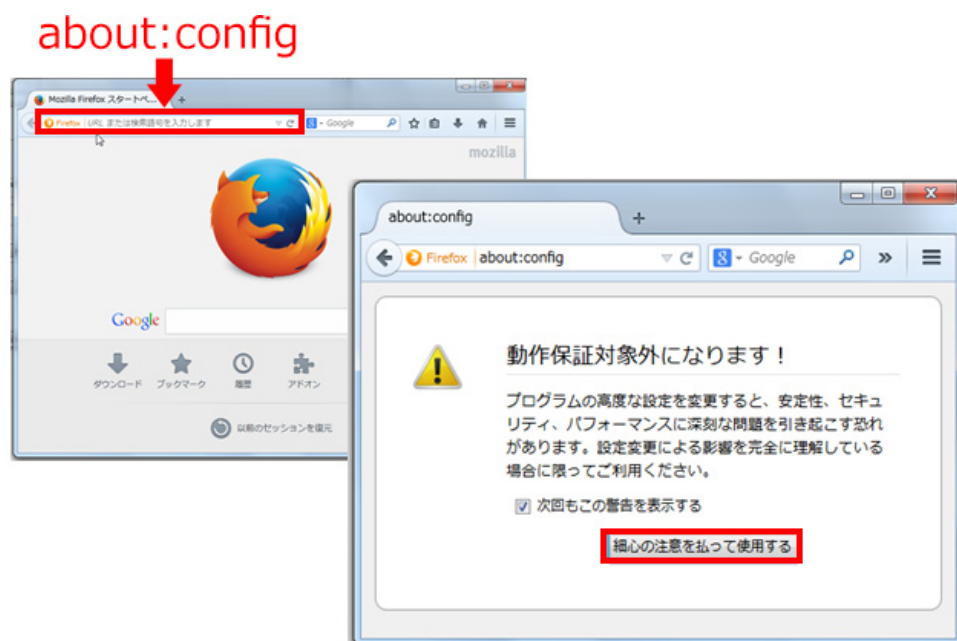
about:config

Mozilla Firefox スタートペ...

Firefox URL または検索語句を入力します

Google

mozilla

Google

ダウンロード ブックマーク 履歴 アドオン

以前のセッションを復元

about:config

Firefox about:config

Google

動作保証対象外になります！

プログラムの高度な設定を変更すると、安定性、セキュリティ、パフォーマンスに深刻な問題を引き起こす恐れがあります。設定変更による影響を完全に理解している場合に限ってご利用ください。

次回もこの警告を表示する

細心の注意を払って使用する